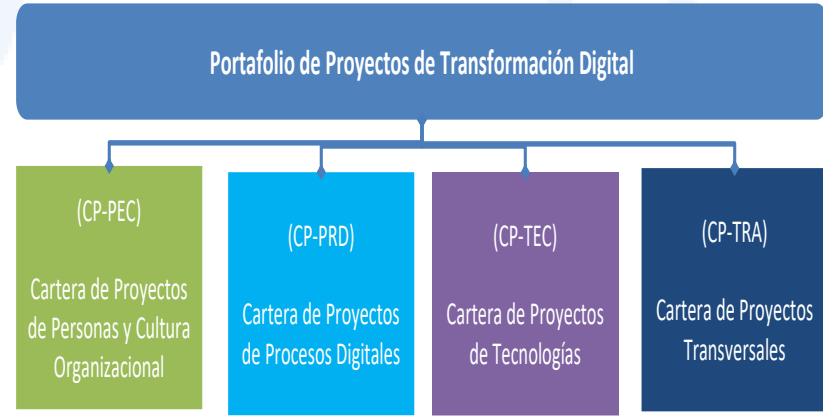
Portafolio de Proyectos de Transformación Digital

(CP-PEC)

Cartera de Proyectos de Personas y Cultura Organizacional

(CP-PRD)

Cartera de Proyectos de Procesos Digitales

(CP-TEC)

Cartera de Proyectos de Tecnologías

(CP-TRA)

Cartera de Proyectos Transversales